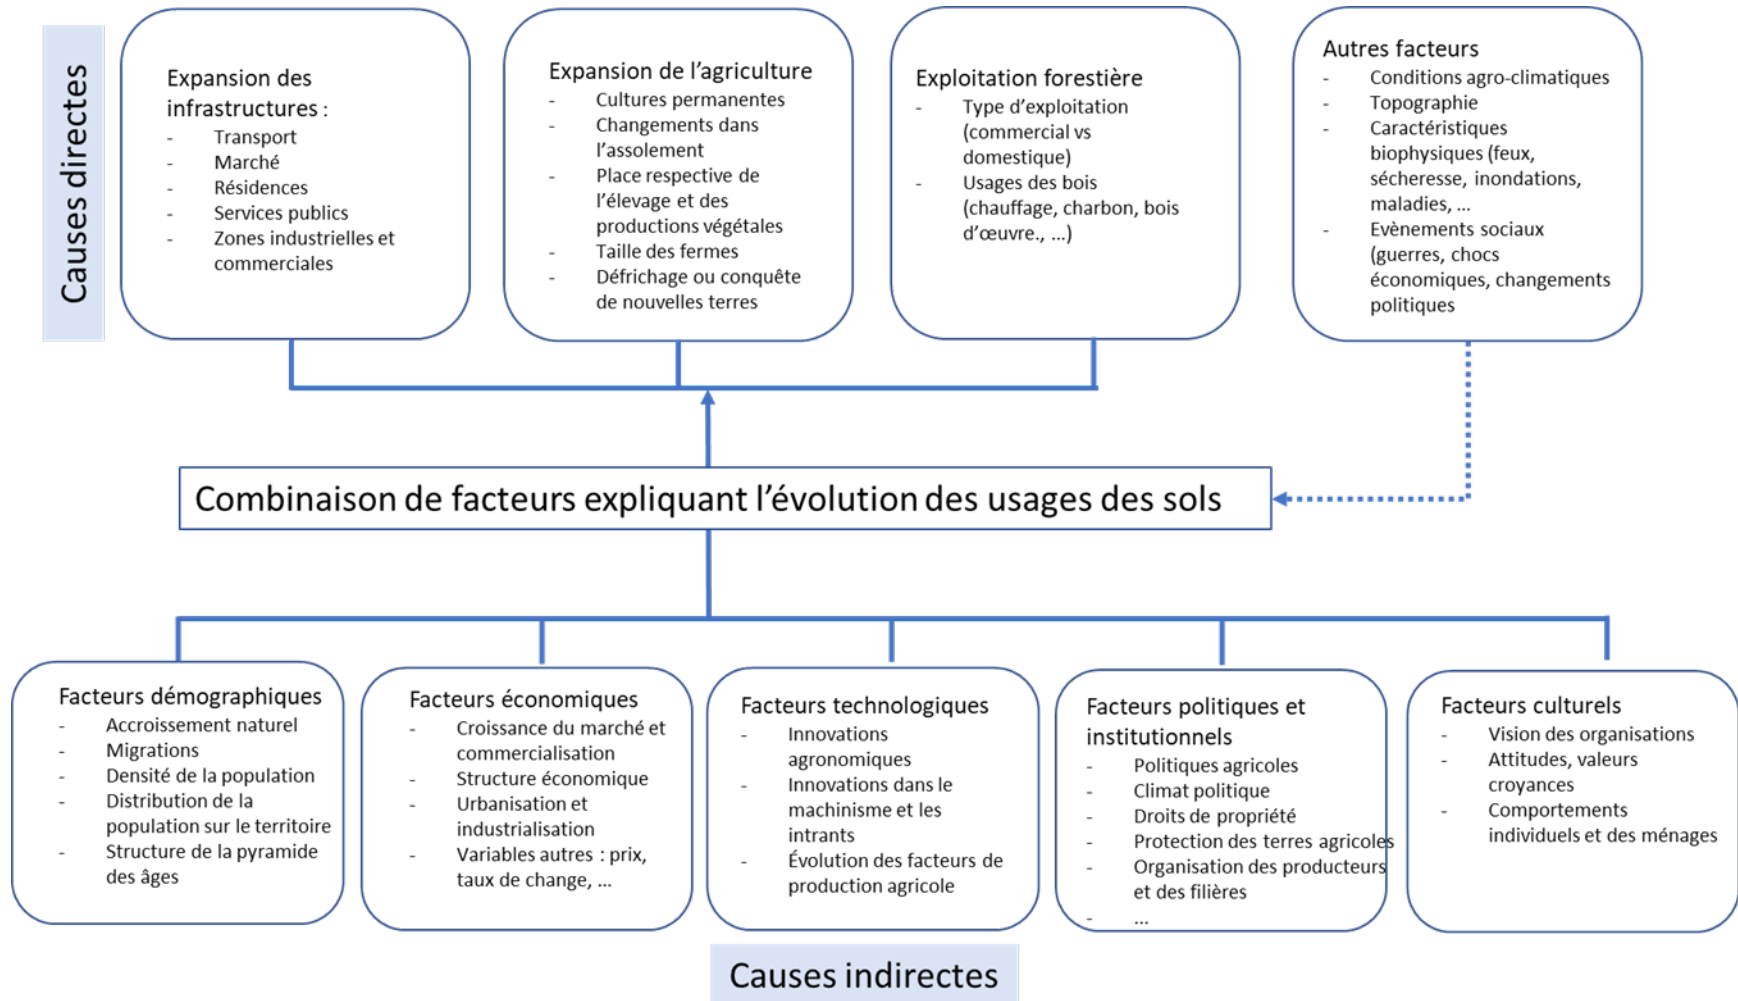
Causes directes

Expansion des infrastructures :
- Transport
- Marché
- Résidences
- Services publics
- Zones industrielles et commerciales

Expansion de l'agriculture
- Cultures permanentes
- Changements dans l'assolement
- Place respective de l'élevage et des productions végétales
- Taille des fermes
- Défrichage ou conquête de nouvelles terres

Exploitation forestière
- Type d'exploitation (commercial vs domestique)
- Usages des bois (chauffage, charbon, bois d'œuvre., …)

Autres facteurs
- Conditions agro-climatiques
- Topographie
- Caractéristiques biophysiques (feux, sécheresse, inondations, maladies, …
- Evènements sociaux (guerres, chocs économiques, changements politiques

Combinaison de facteurs expliquant l'évolution des usages des sols

Facteurs démographiques
- Accroissement naturel
- Migrations
- Densité de la population
- Distribution de la population sur le territoire
- Structure de la pyramide des âges

Facteurs économiques
- Croissance du marché et commercialisation
- Structure économique
- Urbanisation et industrialisation
- Variables autres : prix, taux de change, …

Facteurs technologiques
- Innovations agronomiques
- Innovations dans le machinisme et les intrants
- Évolution des facteurs de production agricole

Facteurs politiques et institutionnels
- Politiques agricoles
- Climat politique
- Droits de propriété
- Protection des terres agricoles
- Organisation des producteurs et des filières
- …

Facteurs culturels
- Vision des organisations
- Attitudes, valeurs croyances
- Comportements individuels et des ménages

Causes indirectes